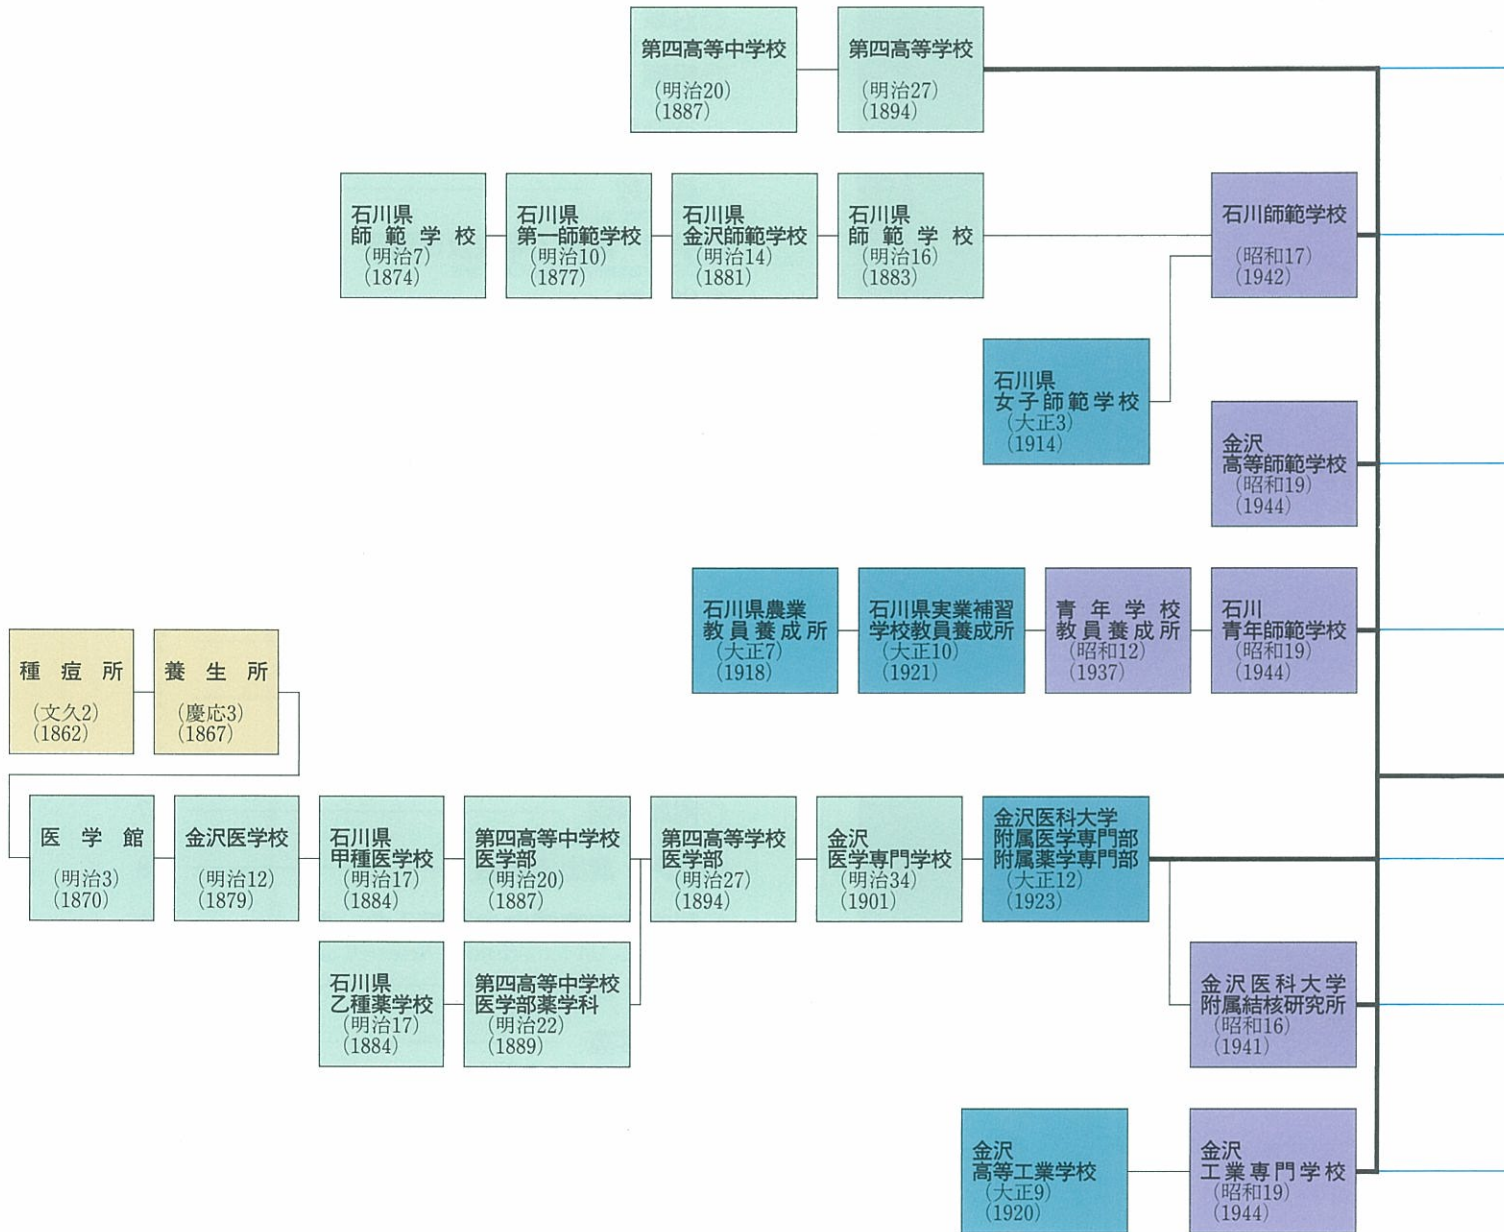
第四高等中学校
(明治20)
(1887)

第四高等学校
(明治27)
(1894)

石川県
師範学校
(明治7)
(1874)

石川県
第一師範学校
(明治10)
(1877)

石川県
金沢師範学校
(明治14)
(1881)

石川県
師範学校
(明治16)
(1883)

石川師範学校
(昭和17)
(1942)

石川県
女子師範学校
(大正3)
(1914)

金沢
高等師範学校
(昭和19)
(1944)

石川県農業
教員養成所
(大正7)
(1918)

石川県実業補習
学校教員養成所
(大正10)
(1921)

青年学校
教員養成所
(昭和12)
(1937)

石川
青年師範学校
(昭和19)
(1944)

種痘所
(文久2)
(1862)

養生所
(慶応3)
(1867)

医学館
(明治3)
(1870)

金沢医学校
(明治12)
(1879)

石川県
甲種医学校
(明治17)
(1884)

第四高等中学校
医学部
(明治20)
(1887)

第四高等学校
医学部
(明治27)
(1894)

金沢
医学専門学校
(明治34)
(1901)

金沢医科大学
附属医学専門部
附属薬学専門部
(大正12)
(1923)

石川県
乙種薬学校
(明治17)
(1884)

第四高等中学校
医学部薬学科
(明治22)
(1889)

金沢医科大学
附属結核研究所
(昭和16)
(1941)

金沢
高等工業学校
(大正9)
(1920)

金沢
工業専門学校
(昭和19)
(1944)